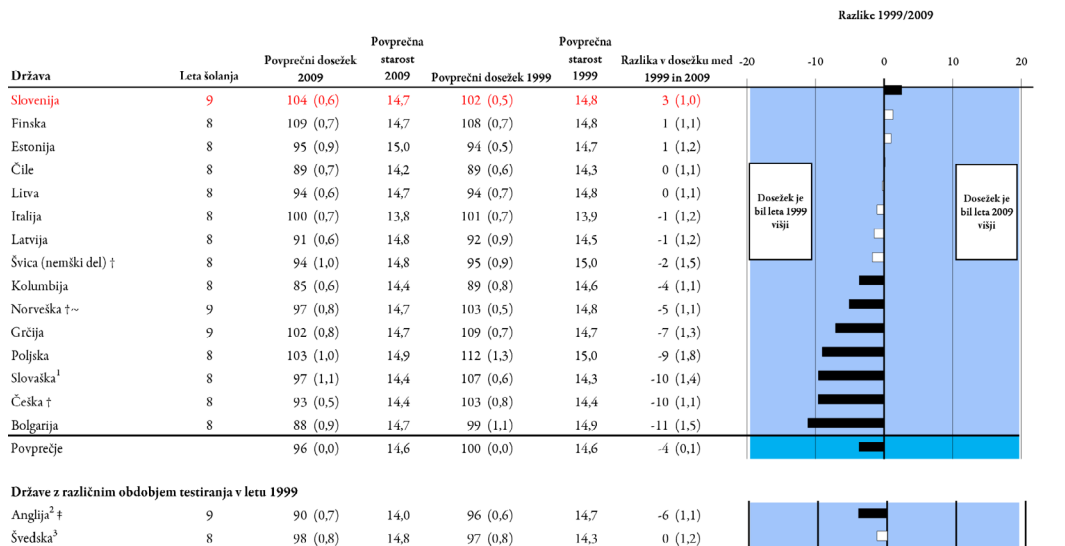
Razlike 1999/2009

| Država | Leta šolanja | Povprečni dosežek 2009 | Povprečna starost 2009 | Povprečni dosežek 1999 | Povprečna starost 1999 | Razlika v dosežku med 1999 in 2009 |
|---|---|---|---|---|---|---|
| Slovenija | 9 | 104 (0,6) | 14,7 | 102 (0,5) | 14,8 | 3 (1,0) |
| Finska | 8 | 109 (0,7) | 14,7 | 108 (0,7) | 14,8 | 1 (1,1) |
| Estonija | 8 | 95 (0,9) | 15,0 | 94 (0,5) | 14,7 | 1 (1,2) |
| Čile | 8 | 89 (0,7) | 14,2 | 89 (0,6) | 14,3 | 0 (1,1) |
| Litva | 8 | 94 (0,6) | 14,7 | 94 (0,7) | 14,8 | 0 (1,1) |
| Italija | 8 | 100 (0,7) | 13,8 | 101 (0,7) | 13,9 | -1 (1,2) |
| Latvija | 8 | 91 (0,6) | 14,8 | 92 (0,9) | 14,5 | -1 (1,2) |
| Švica (nemški del) † | 8 | 94 (1,0) | 14,8 | 95 (0,9) | 15,0 | -2 (1,5) |
| Kolumbija | 8 | 85 (0,6) | 14,4 | 89 (0,8) | 14,6 | -4 (1,1) |
| Norveška †~ | 9 | 97 (0,8) | 14,7 | 103 (0,5) | 14,8 | -5 (1,1) |
| Grčija | 9 | 102 (0,8) | 14,7 | 109 (0,7) | 14,7 | -7 (1,3) |
| Poljska | 8 | 103 (1,0) | 14,9 | 112 (1,3) | 15,0 | -9 (1,8) |
| Slovaška$^1$ | 8 | 97 (1,1) | 14,4 | 107 (0,6) | 14,3 | -10 (1,4) |
| Češka † | 8 | 93 (0,5) | 14,4 | 103 (0,8) | 14,4 | -10 (1,1) |
| Bolgarija | 8 | 88 (0,9) | 14,7 | 99 (1,1) | 14,9 | -11 (1,5) |
| Povprečje | | 96 (0,0) | 14,6 | 100 (0,0) | 14,6 | -4 (0,1) |

-20 -10 0 10 20

Dosežek je bil leta 1999 višji

Dosežek je bil leta 2009 višji

Države z različnim obdobjem testiranja v letu 1999

| Država | Leta šolanja | Povprečni dosežek 2009 | Povprečna starost 2009 | Povprečni dosežek 1999 | Povprečna starost 1999 | Razlika v dosežku med 1999 in 2009 |
|---|---|---|---|---|---|---|
| Anglija$^2$ ‡ | 9 | 90 (0,7) | 14,0 | 96 (0,6) | 14,7 | -6 (1,1) |
| Švedska$^3$ | 8 | 98 (0,8) | 14,8 | 97 (0,8) | 14,3 | 0 (1,2) |